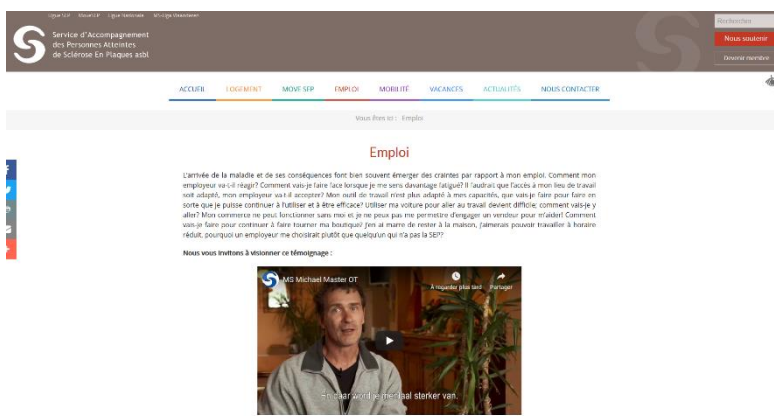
Ligue SEP   Réseau SEP   Ligue Nationale   MS-Ligue Vlaanderen

Service d'Accompagnement des Personnes Atteintes de Sclérose En Plaques asbl

Rechercher
Nous soutenir
Devenir membre

ACCUEIL   LOGEMENT   MOVE SEP   EMPLOI   MOBILITÉ   VACANCES   ACTUALITÉS   NOUS CONTACTER

Vous êtes ici : Emploi

Emploi

L'arrivée de la maladie et de ses conséquences font bien souvent émerger des craintes par rapport à mon emploi. Comment mon employeur va-t-il réagir? Comment vais-je faire face lorsque je me sens davantage fatigué? Il faudrait que l'accès à mon lieu de travail soit adapté, mon employeur va-t-il accepter? Mon outil de travail n'est plus adapté à mes capacités, que vais-je faire pour faire en sorte que je puisse continuer à l'utiliser et à être efficace? Utiliser ma voiture pour aller au travail devient difficile, comment vais-je y aller? Mon commerce ne peut fonctionner sans moi et je ne peux pas me permettre d'engager un vendeur pour m'aider! Comment vais-je faire pour continuer à faire tourner ma boutique? J'en ai marre de rester à la maison, j'aimerais pouvoir travailler à horaire réduit, pourquoi un employeur me choisirait plutôt que quelqu'un qui n'a pas la SEP?

Nous vous invitons à visionner ce témoignage :

MS Michael Master OT
À regarder plus tard   Partager

En daar word je mentaal sterker van.